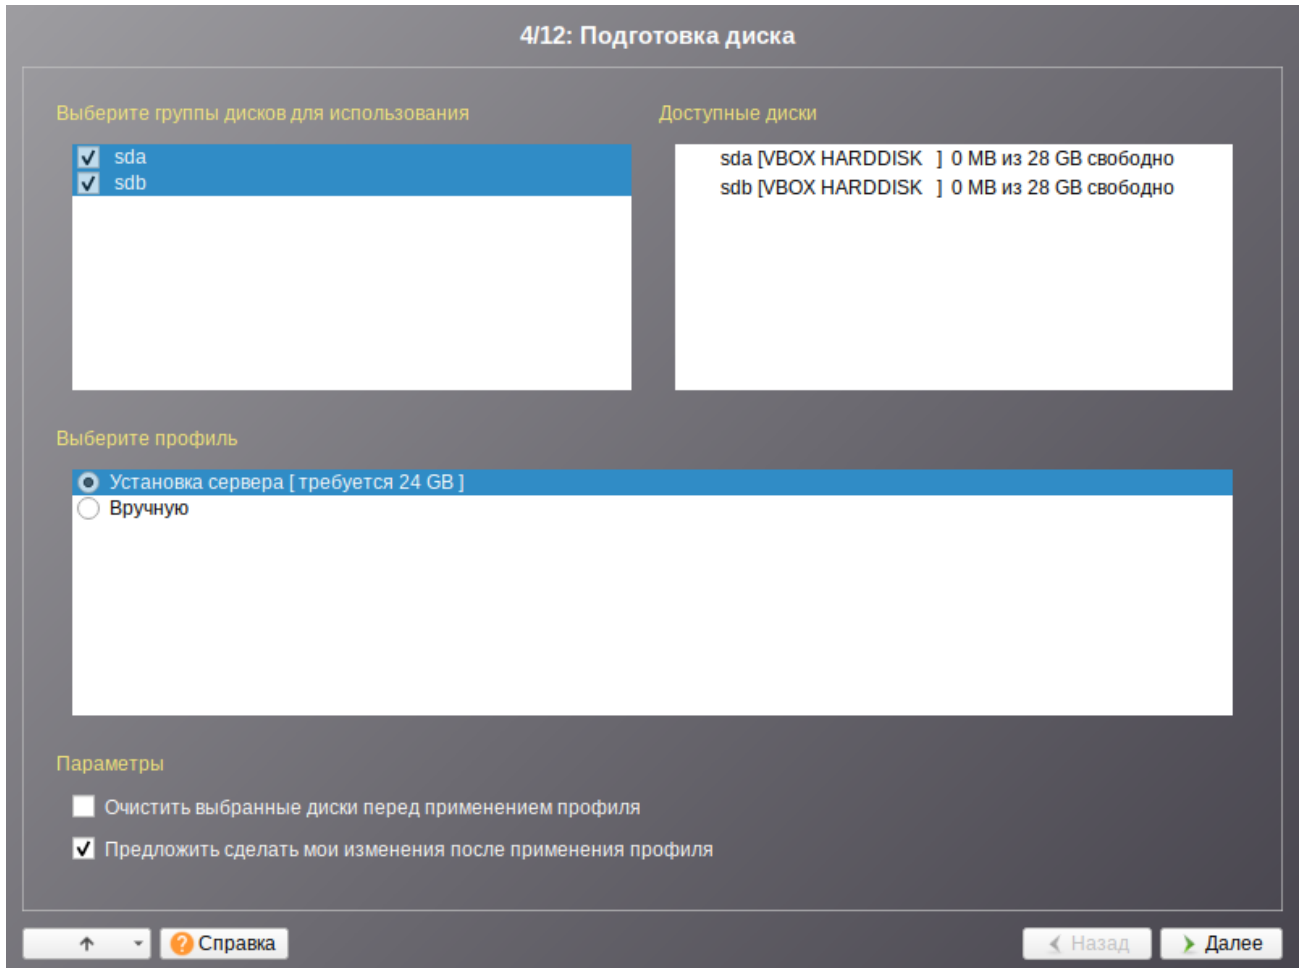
4/12: Подготовка диска

Выберите группы дисков для использования

sda
sdb

Доступные диски

sda [VBOX HARDDISK ] 0 MB из 28 GB свободно
sdb [VBOX HARDDISK ] 0 MB из 28 GB свободно

Выберите профиль

Установка сервера [ требуется 24 GB ]
Вручную

Параметры

Очистить выбранные диски перед применением профиля

Предложить сделать мои изменения после применения профиля

Справка

Назад

Далее